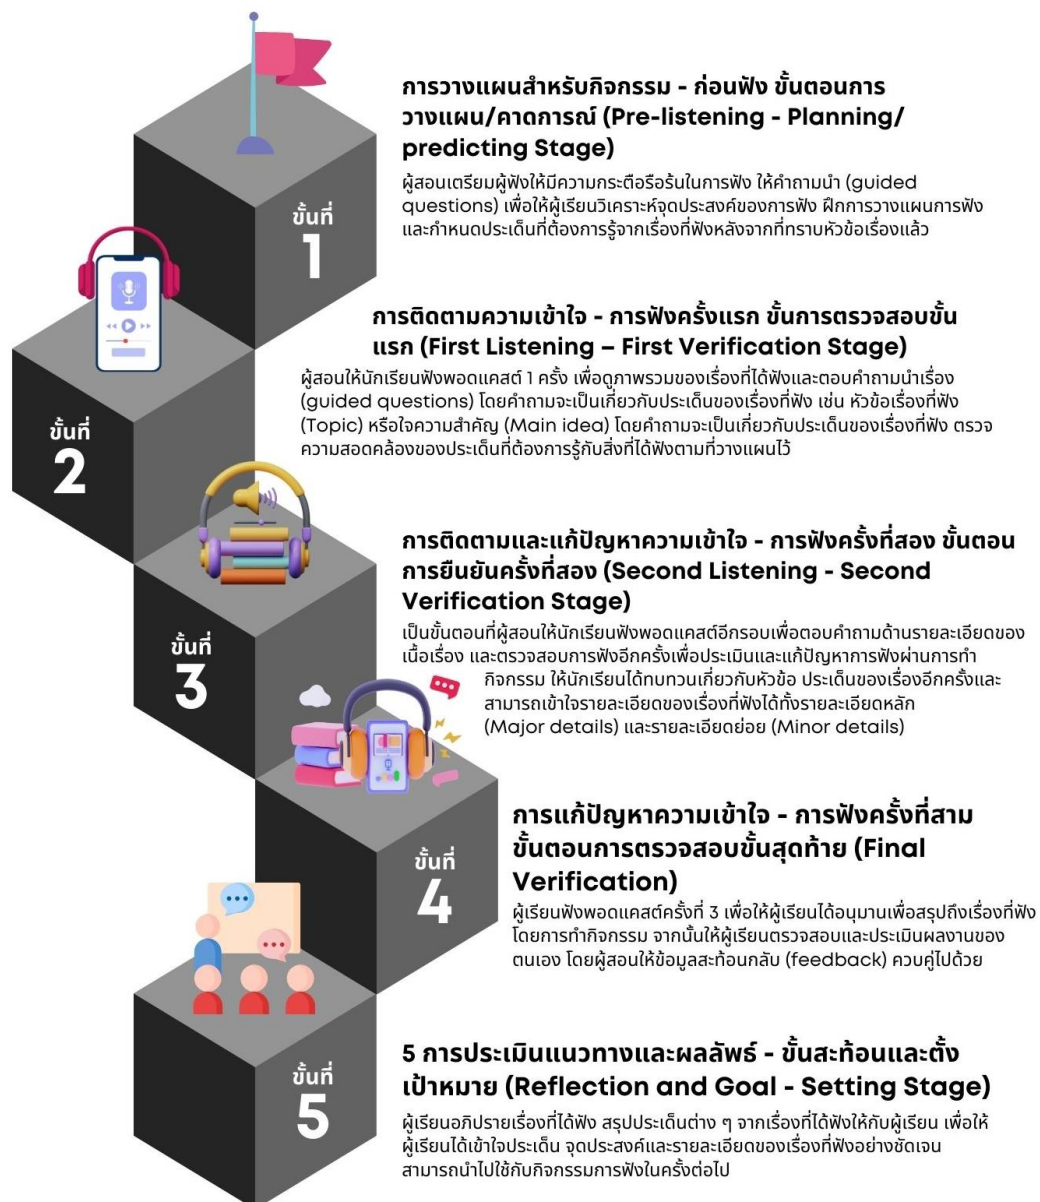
การวางแผนสำหรับกิจกรรม - ก่อนฟัง ขั้นตอนการวางแผน/คาดการณ์ (Pre-listening - Planning/ predicting Stage)

ผู้สอนเตรียมผู้ฟังให้มีความกระตือรือร้นในการฟัง ให้คำถามนำ (guided questions) เพื่อให้ผู้เรียนวิเคราะห์จุดประสงค์ของการฟัง ฝึกการวางแผนการฟังและกำหนดประเด็นที่ต้องการรู้จากเรื่องที่ฟังหลังจากที่ทราบหัวข้อเรื่องแล้ว

ขั้นที่
1

การติดตามความเข้าใจ - การฟังครั้งแรก ขั้นการตรวจสอบขั้นแรก (First Listening – First Verification Stage)

ผู้สอนให้นักเรียนฟังพอดแคสต์ 1 ครั้ง เพื่อดูภาพรวมของเรื่องที่ได้ฟังและตอบคำถามนำเรื่อง (guided questions) โดยคำถามจะเป็นเกี่ยวกับประเด็นของเรื่องที่ฟัง เช่น หัวข้อเรื่องที่ฟัง (Topic) หรือใจความสำคัญ (Main idea) โดยคำถามจะเป็นเกี่ยวกับประเด็นของเรื่องที่ฟัง ตรวจความสอดคล้องของประเด็นที่ต้องการรู้กับสิ่งที่ได้ฟังตามที่วางแผนไว้

ขั้นที่
2

การติดตามและแก้ปัญหาความเข้าใจ - การฟังครั้งที่สอง ขั้นตอนการยืนยันครั้งที่สอง (Second Listening - Second Verification Stage)

เป็นขั้นตอนที่ผู้สอนให้นักเรียนฟังพอดแคสต์อีกรอบเพื่อตอบคำถามด้านรายละเอียดของเนื้อเรื่อง และตรวจสอบการฟังอีกครั้งเพื่อประเมินและแก้ปัญหาการฟังผ่านการทำกิจกรรม ให้นักเรียนได้ทบทวนเกี่ยวกับหัวข้อ ประเด็นของเรื่องอีกครั้งและสามารถเข้าใจรายละเอียดของเรื่องที่ฟังได้ทั้งรายละเอียดหลัก (Major details) และรายละเอียดย่อย (Minor details)

ขั้นที่
3

การแก้ปัญหาความเข้าใจ - การฟังครั้งที่สาม ขั้นตอนการตรวจสอบขั้นสุดท้าย (Final Verification)

ผู้เรียนฟังพอดแคสต์ครั้งที่ 3 เพื่อให้ผู้เรียนได้อนุมานเพื่อสรุปถึงเรื่องที่ฟัง โดยการทำกิจกรรม จากนั้นให้ผู้เรียนตรวจสอบและประเมินผลงานของตนเอง โดยผู้สอนให้ข้อมูลสะท้อนกลับ (feedback) ควบคู่ไปด้วย

ขั้นที่
4

5 การประเมินแนวทางและผลลัพธ์ - ขั้นสะท้อนและตั้งเป้าหมาย (Reflection and Goal - Setting Stage)

ผู้เรียนอภิปรายเรื่องที่ได้ฟัง สรุปประเด็นต่าง ๆ จากเรื่องที่ได้ฟังให้กับผู้เรียน เพื่อให้ผู้เรียนได้เข้าใจประเด็น จุดประสงค์และรายละเอียดของเรื่องที่ฟังอย่างชัดเจน สามารถนำไปใช้กับกิจกรรมการฟังในครั้งต่อไป

ขั้นที่
5